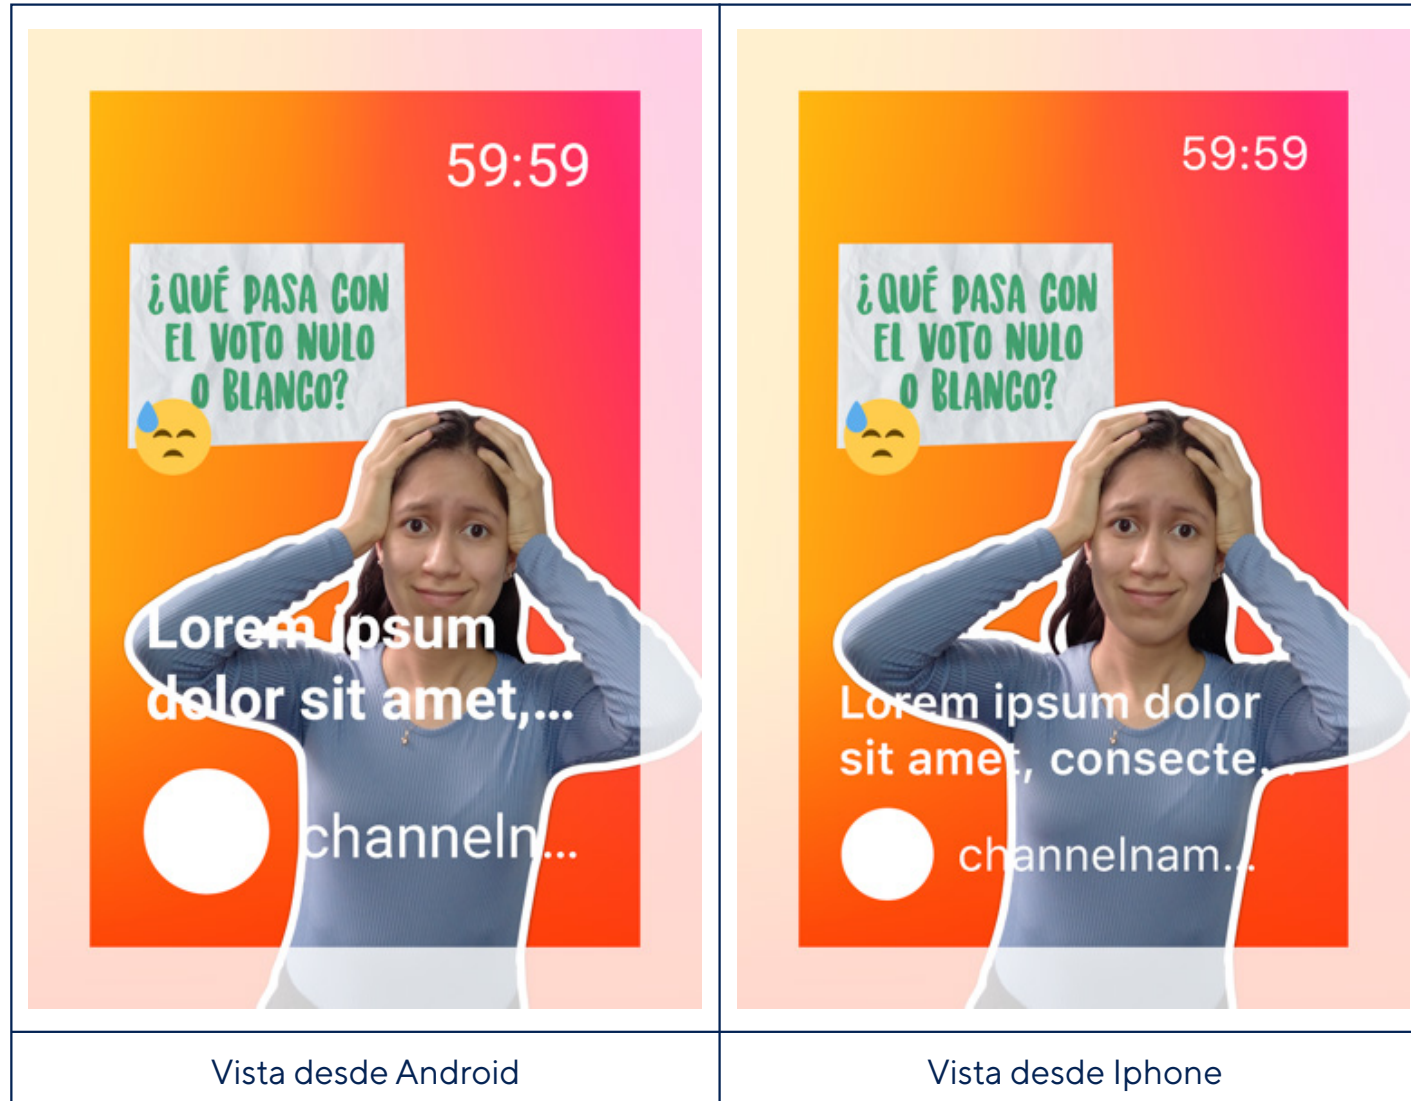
| 59:59 ¿QUÉ PASA CON EL VOTO NULO O BLANCO? Lorem ipsum dolor sit amet,... channeln... | 59:59 ¿QUÉ PASA CON EL VOTO NULO O BLANCO? Lorem ipsum dolor sit amet, consecte... channelnam... |
|---|---|
| Vista desde Android | Vista desde Iphone |